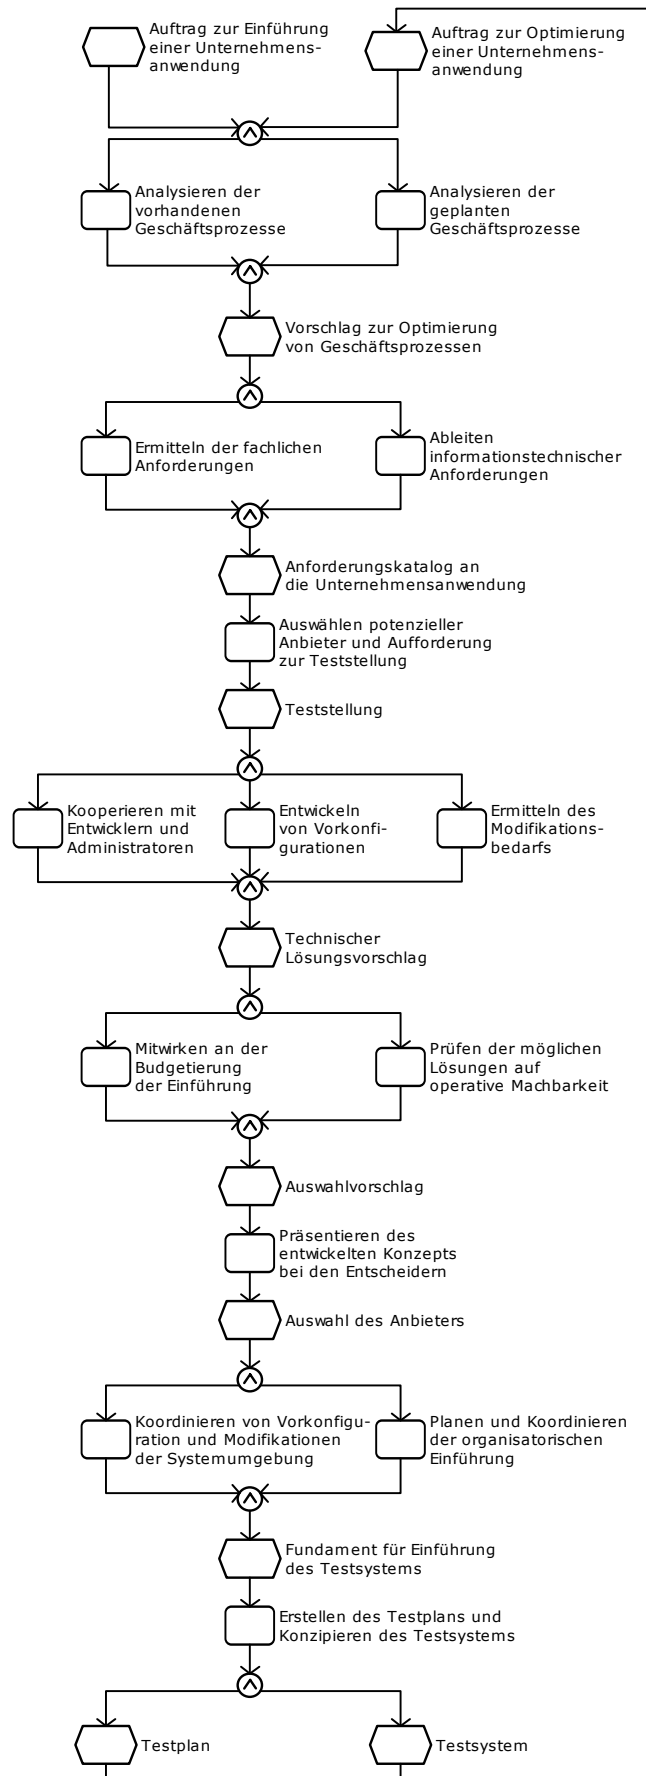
Auftrag zur Einführung einer Unternehmensanwendung

Auftrag zur Optimierung einer Unternehmensanwendung

$\wedge$

Analysieren der vorhandenen Geschäftsprozesse

Analysieren der geplanten Geschäftsprozesse

$\wedge$

Vorschlag zur Optimierung von Geschäftsprozessen

$\wedge$

Ermitteln der fachlichen Anforderungen

Ableiten informationstechnischer Anforderungen

$\wedge$

Anforderungskatalog an die Unternehmensanwendung

Auswählen potenzieller Anbieter und Aufforderung zur Teststellung

Teststellung

$\wedge$

Kooperieren mit Entwicklern und Administratoren

Entwickeln von Vorkonfigurationen

Ermitteln des Modifikationsbedarfs

$\wedge$

Technischer Lösungsvorschlag

$\wedge$

Mitwirken an der Budgetierung der Einführung

Prüfen der möglichen Lösungen auf operative Machbarkeit

$\wedge$

Auswahlvorschlag

Präsentieren des entwickelten Konzepts bei den Entscheidern

Auswahl des Anbieters

$\wedge$

Koordinieren von Vorkonfiguration und Modifikationen der Systemumgebung

Planen und Koordinieren der organisatorischen Einführung

$\wedge$

Fundament für Einführung des Testsystems

Erstellen des Testplans und Konzipieren des Testsystems

$\wedge$

Testplan

Testsystem